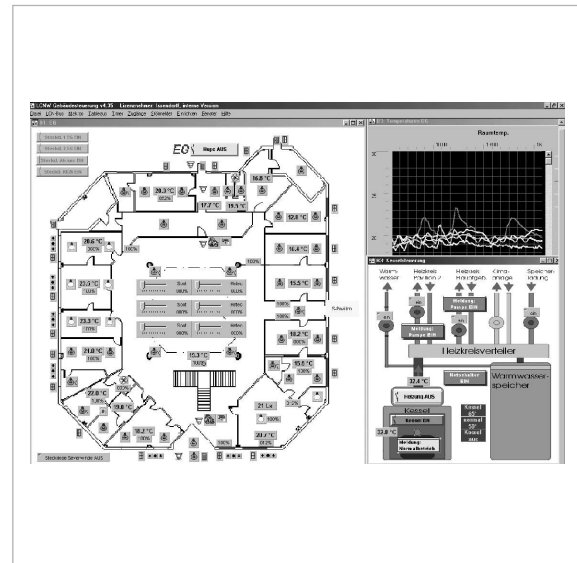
LCNet Gebäudesteuerung v4.35 - Lizenznehmer: Issendorff, interne Version

EG

Heps AUS

20.3 °C

16.8 °C

17.2 °C

19.5 °C

12.0 °C

26.6 °C

16.4 °C

23.5 °C

15.5 °C

23.3 °C

21.0 °C

18.2 °C

15.6 °C

15.3 °C

22.0 °C

20.0 °C

18.2 °C

21 Lx

20.7 °C

Soll

Relev

Schwim

100%

Raumtemp.

Warmwasser

Heizkreis Pavillon 2

Heizkreis Hauptgeb.

Klimaanlage

Speicherladung

Heizkreisverteiler

Warmwasserspeicher

32.4 °C

Kessel

22.8 °C

Heizung AUS

Meldung: Normalbetrieb